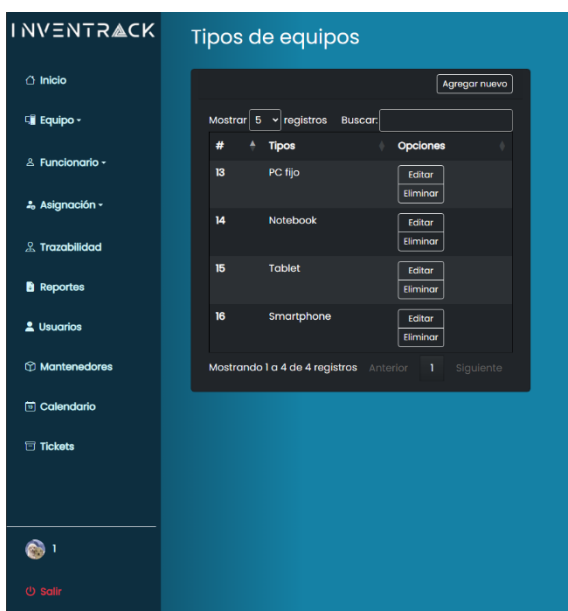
INVENTRACK

Inicio
Equipo
Funcionario
Asignación
Trazabilidad
Reportes
Usuarios
Mantenedores
Calendario
Tickets

1

Salir

Tipos de equipos

Agregar nuevo

Mostrar 5 registros Buscar:

| # | Tipos | Opciones |
|---|---|---|
| 13 | PC fijo | Editar Eliminar |
| 14 | Notebook | Editar Eliminar |
| 15 | Tablet | Editar Eliminar |
| 16 | Smartphone | Editar Eliminar |

Mostrando 1 a 4 de 4 registros Anterior 1 Siguiente